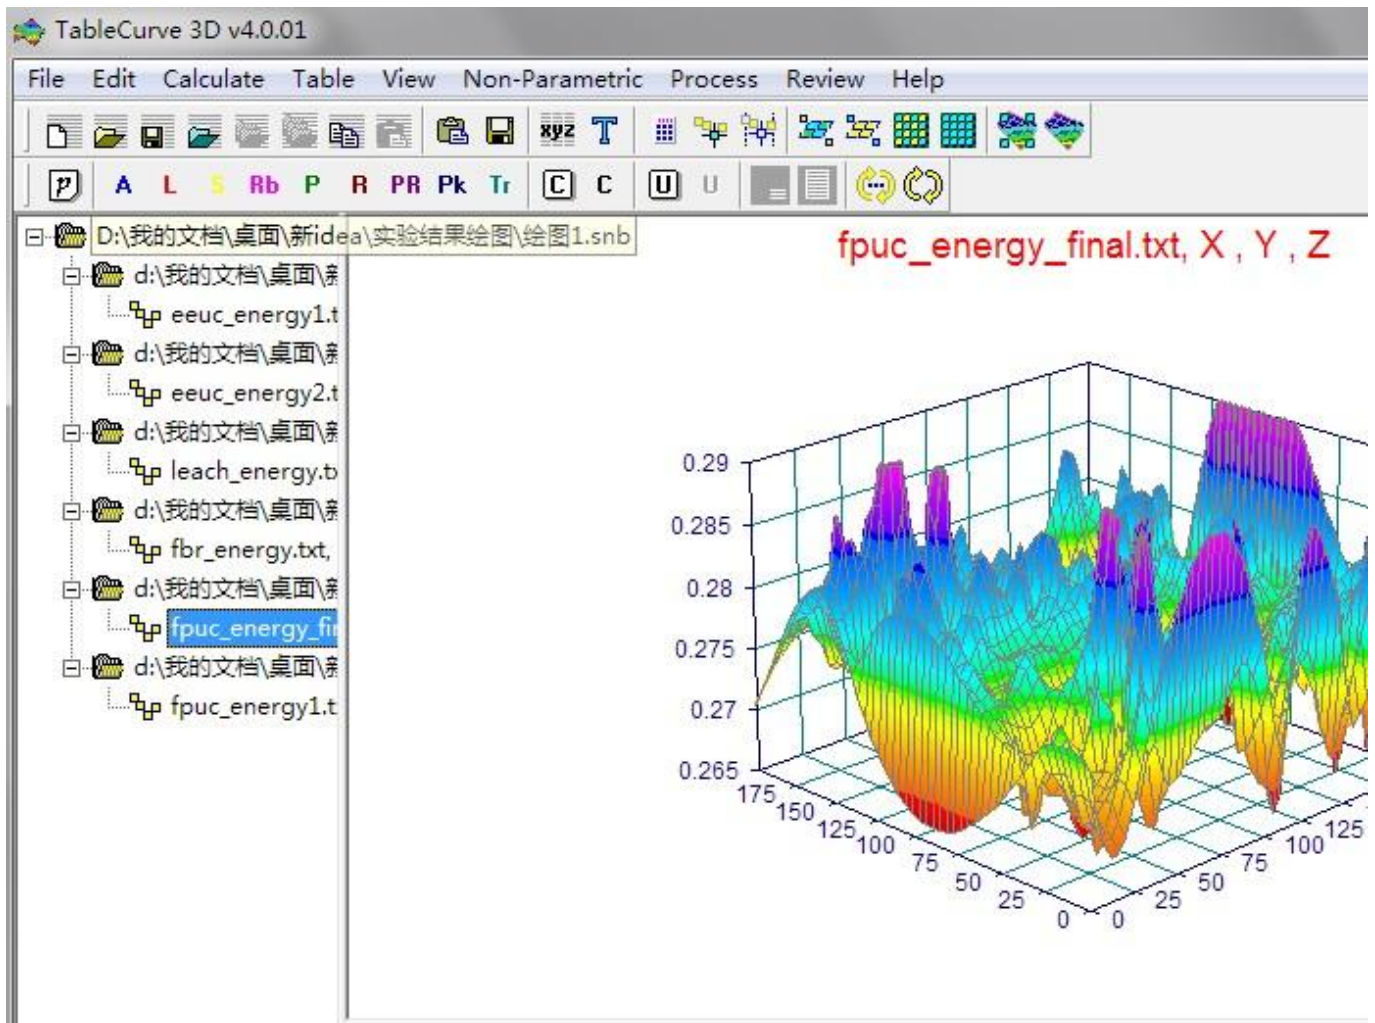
TableCurve 3D v4.0.01

File Edit Calculate Table View Non-Parametric Process Review Help

xyz T

p A L S Rb P R PR Pk Tr C C U U

D:\我的文档\桌面\新idea\实验结果绘图\绘图1.snb
d:\我的文档\桌面\亲
eeuc_energy1.t
d:\我的文档\桌面\亲
eeuc_energy2.t
d:\我的文档\桌面\亲
leach_energy.t
d:\我的文档\桌面\亲
fbr_energy.txt,
d:\我的文档\桌面\亲
fpuc_energy_fi
d:\我的文档\桌面\亲
fpuc_energy1.t

fpuc_energy_final.txt, X , Y , Z

0.29
0.285
0.28
0.275
0.27
0.265
175
150
125
100
75
50
25
0
0
25
50
75
100
125